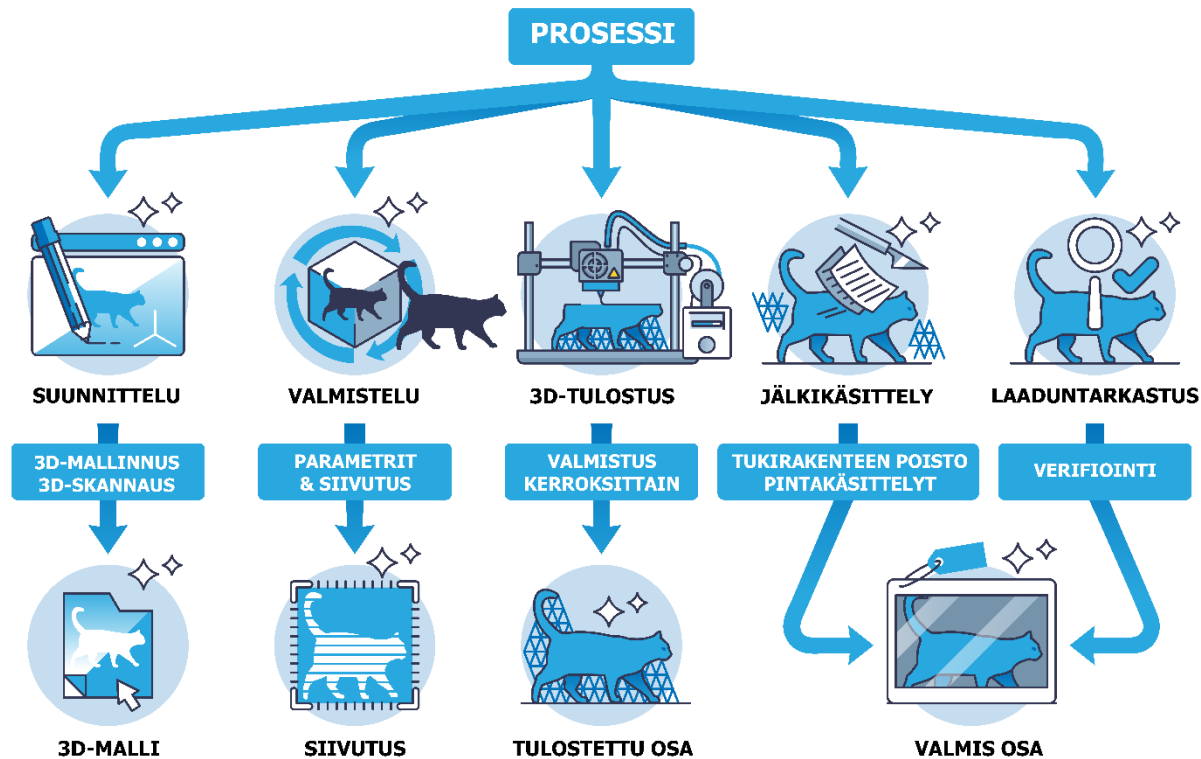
PROSESSI

SUUNNITTELU

3D-MALLINNUS
3D-SKANNAUS

3D-MALLI

VALMISTELU

PARAMETRIT
& SIIVUTUS

SIIVUTUS

3D-TULOSTUS

VALMISTUS
KERROKSITTAIN

TULOSTETTU OSA

JÄLKIKÄSITTELY

TUKIRAKENTEEN POISTO
PINTAKÄSITTELYT

LAADUNTARKASTUS

VERIFIOINTI

VALMIS OSA